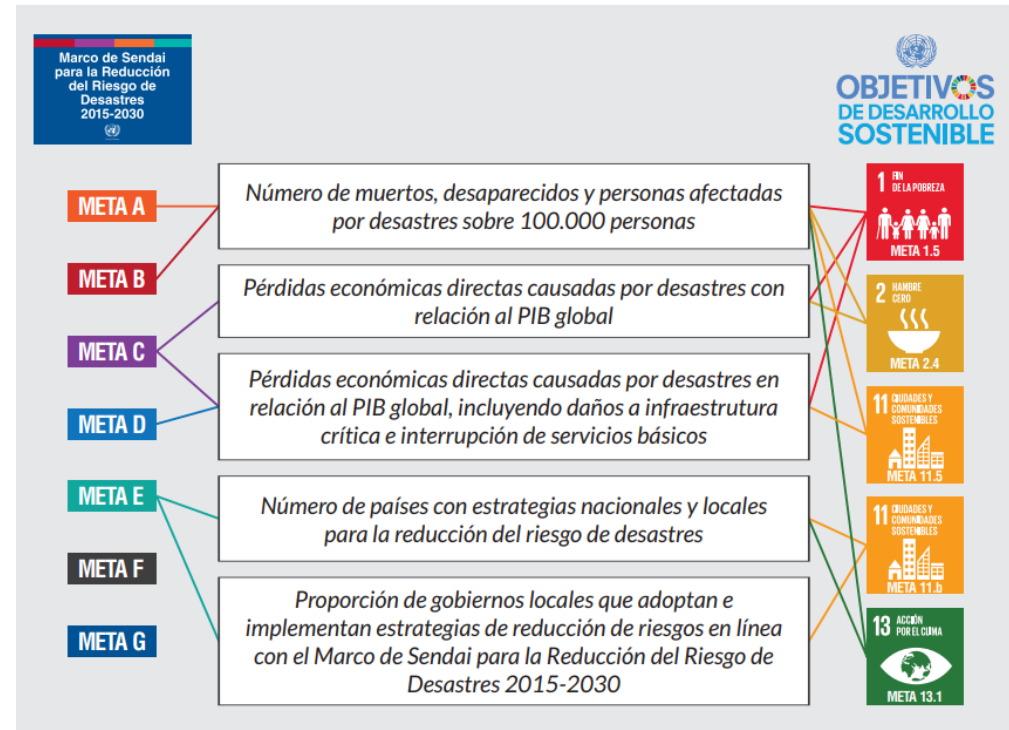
Marco de Sendai para la Reducción del Riesgo de Desastres 2015-2030

OBJETIVOS DE DESARROLLO SOSTENIBLE

META A

META B

META C

META D

META E

META F

META G

Número de muertos, desaparecidos y personas afectadas por desastres sobre 100.000 personas

Pérdidas económicas directas causadas por desastres con relación al PIB global

Pérdidas económicas directas causadas por desastres en relación al PIB global, incluyendo daños a infraestrutura crítica e interrupción de servicios básicos

Número de países con estrategias nacionales y locales para la reducción del riesgo de desastres

Proporción de gobiernos locales que adoptan e implementan estrategias de reducción de riesgos en línea con el Marco de Sendai para la Reducción del Riesgo de Desastres 2015-2030

1 FIN DE LA POBREZA
META 1.5

2 HAMBRE CERO
META 2.4

11 CIUDADES Y COMUNIDADES SOSTENIBLES
META 11.5

11 CIUDADES Y COMUNIDADES SOSTENIBLES
META 11.b

13 ACCIÓN POR EL CLIMA
META 13.1